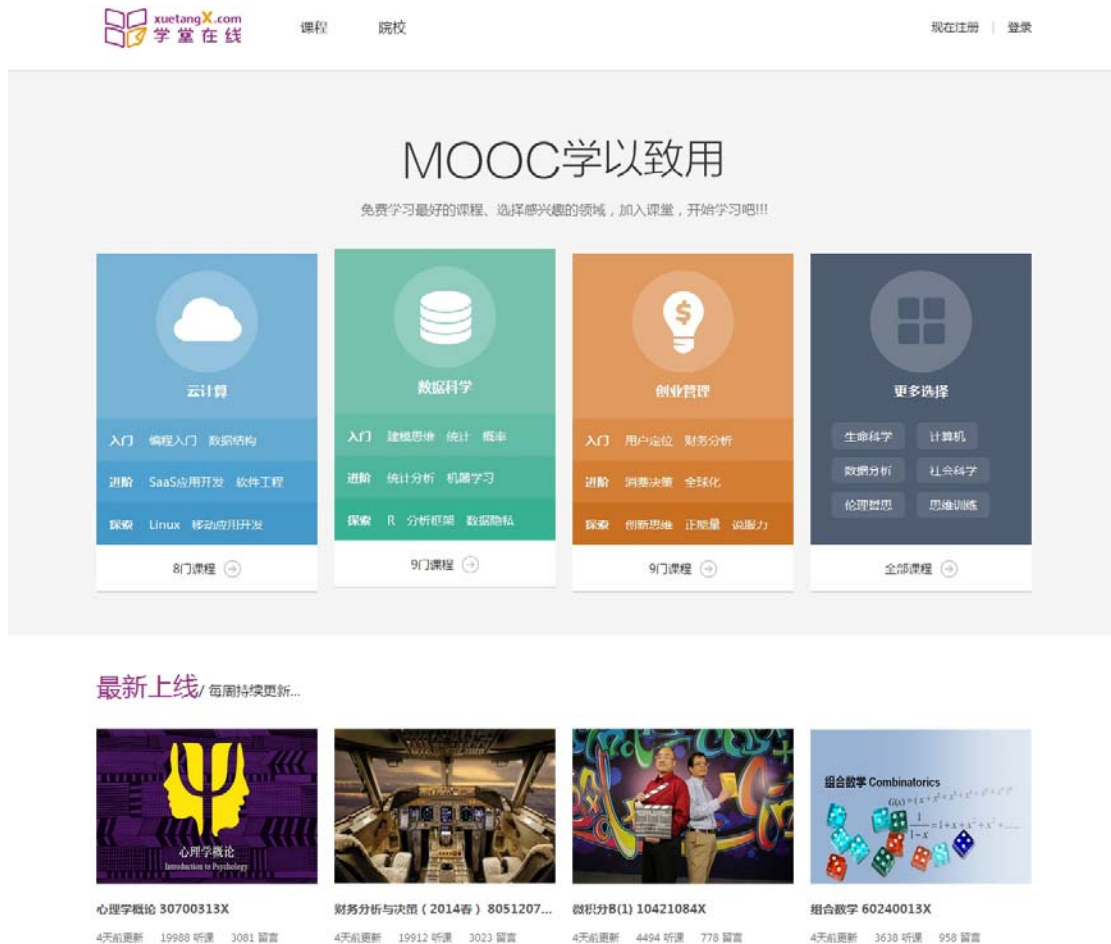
xuetangX.com
学堂在线

课程 院校

现在注册 | 登录

MOOC学以致用

免费学习最好的课程、选择感兴趣的领域，加入课堂，开始学习吧!!!

云计算
入门 编程入门 数据结构
进阶 SaaS应用开发 软件工程
探索 Linux 移动应用开发
8门课程

数据科学
入门 建模思维 统计 概率
进阶 统计分析 机器学习
探索 R 分析框架 数据隐私
9门课程

创业管理
入门 用户定位 财务分析
进阶 消费决策 全球化
探索 创新思维 正能量 说服力
9门课程

更多选择
生命科学 计算机
数据分析 社会科学
伦理哲思 思维训练
全部课程

最新上线/ 每周持续更新...

心理学概论
Introduction to Psychology

组合数学 Combinatorics
$G(x)=(x+x^2+x^3+x^4+x^5+x^6)^n$
$\frac{1}{1-x}=1+x+x^2+x^3+\cdots$

心理学概论 30700313X
4天前更新 19988 听课 3081 留言

财务分析与决策（2014春）8051207...
4天前更新 19912 听课 3023 留言

微积分B(1) 10421084X
4天前更新 4494 听课 778 留言

组合数学 60240013X
4天前更新 3638 听课 958 留言